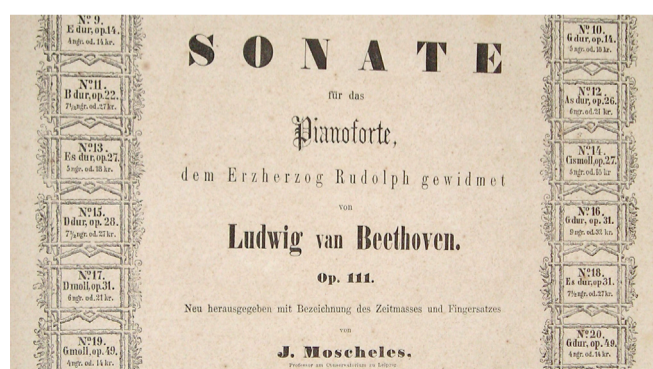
SONATE

für das

Pianoforte,

dem Erzherzog Rudolph gewidmet

von

Ludwig van Beethoven.

Op. 111.

Neu herausgegeben mit Bezeichnung des Zeitmasses und Fingersatzes

von

J. Moscheles,

Professor am Conservatorium zu Leipzig

N°. 9. E dur, op. 14. 4 ngr. od. 14 kr.

N°. 11. B dur, op. 22. 7½ ngr. od. 27 kr.

N°. 13. Es dur, op. 27. 5 ngr. od. 18 kr.

N°. 15. D dur, op. 28. 7½ ngr. od. 27 kr.

N°. 17. D moll, op. 31. 6 ngr. od. 21 kr.

N°. 19. G moll, op. 49. 4 ngr. od. 14 kr.

N°. 10. G dur, op. 14. 5 ngr. od. 18 kr.

N°. 12. As dur, op. 26. 6 ngr. od. 21 kr.

N°. 14. Cis moll, op. 27. 5 ngr. od. 18 kr.

N°. 16. G dur, op. 31. 9 ngr. od. 33 kr.

N°. 18. Es dur, op. 31. 7½ ngr. od. 27 kr.

N°. 20. G dur, op. 49. 4 ngr. od. 14 kr.